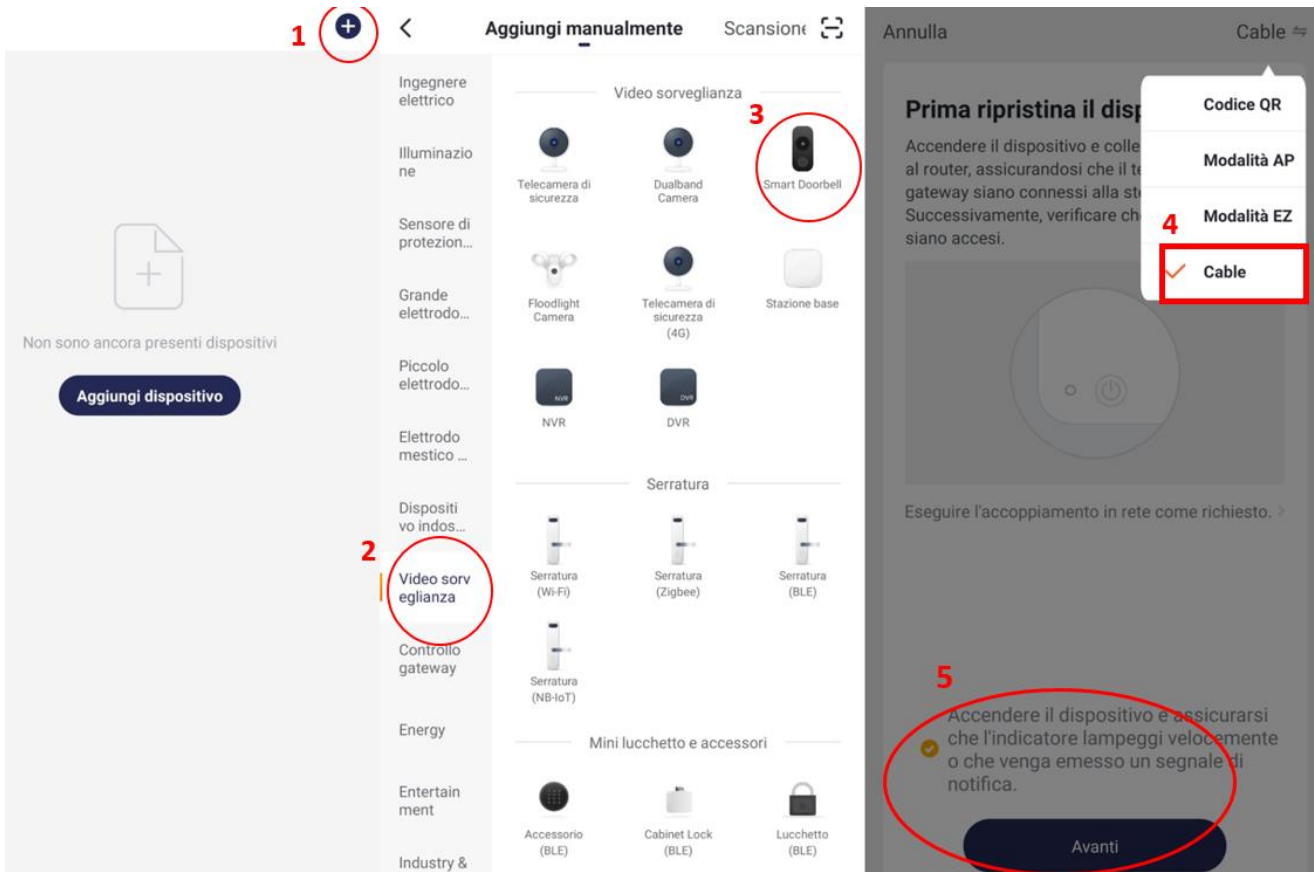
1

Non sono ancora presenti dispositivi

Aggiungi dispositivo

Aggiungi manualmente

Scansione

Ingegnere elettrico

Illuminazione

Sensore di protezion...

Grande elettrodo...

Piccolo elettrodo...

Elettrodo mestico ...

Dispositivo indos...

2

Video sorveglianza

Controllo gateway

Energy

Entertainment

Industry &

Video sorveglianza

3

Telecamera di sicurezza

Dualband Camera

Smart Doorbell

Floodlight Camera

Telecamera di sicurezza (4G)

Stazione base

NVR

DVR

Serratura

Serratura (Wi-Fi)

Serratura (Zigbee)

Serratura (BLE)

Serratura (NB-IoT)

Mini lucchetto e accessori

Accessorio (BLE)

Cabinet Lock (BLE)

Lucchetto (BLE)

Annulla

Cable

Prima ripristina il disp

Accendere il dispositivo e colle al router, assicurandosi che il te gateway siano connessi alla ste Successivamente, verificare ch siano accesi.

Codice QR

Modalità AP

4

Modalità EZ

Cable

Eseguire l'accoppiamento in rete come richiesto.

5

Accendere il dispositivo e assicurarsi che l'indicatore lampeggi velocemente o che venga emesso un segnale di notifica.

Avanti